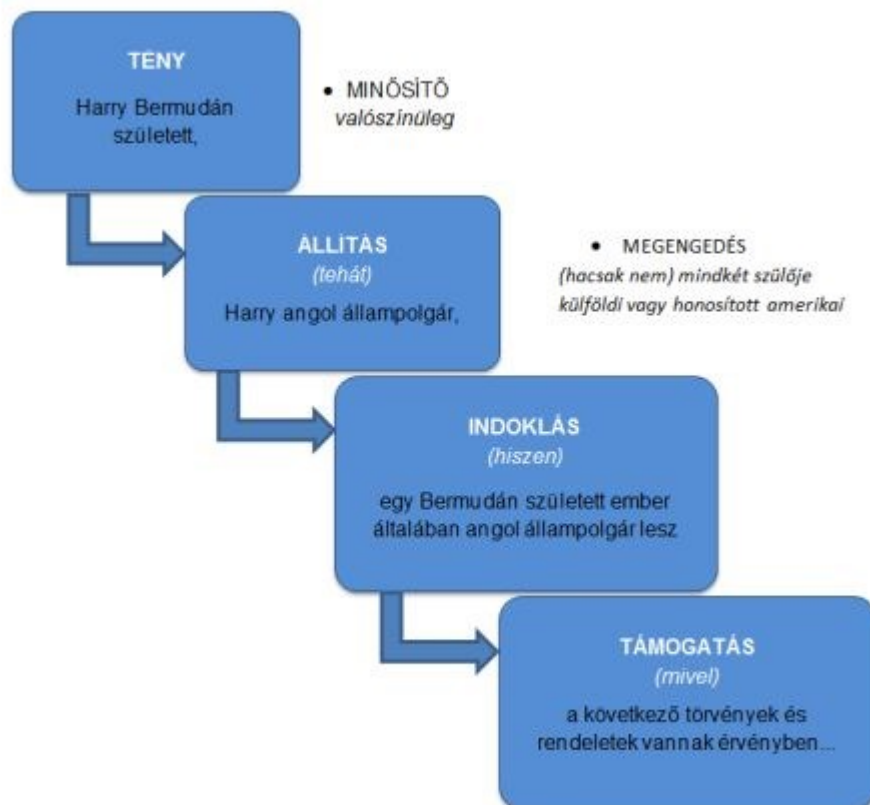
TENY
Harry Bermudán született,

• MINŐSÍTŐ
valószínűleg

ÁLLÍTÁS
(tehát)
Harry angol állampolgár,

• MEGENGEDÉS
(hacsak nem) mindkét szülője külföldi vagy honosított amerikai

INDOKLÁS
(hiszen)
egy Bermudán született ember általában angol állampolgár lesz

TÁMOGATÁS
(mivel)
a következő törvények és rendeletek vannak érvényben...